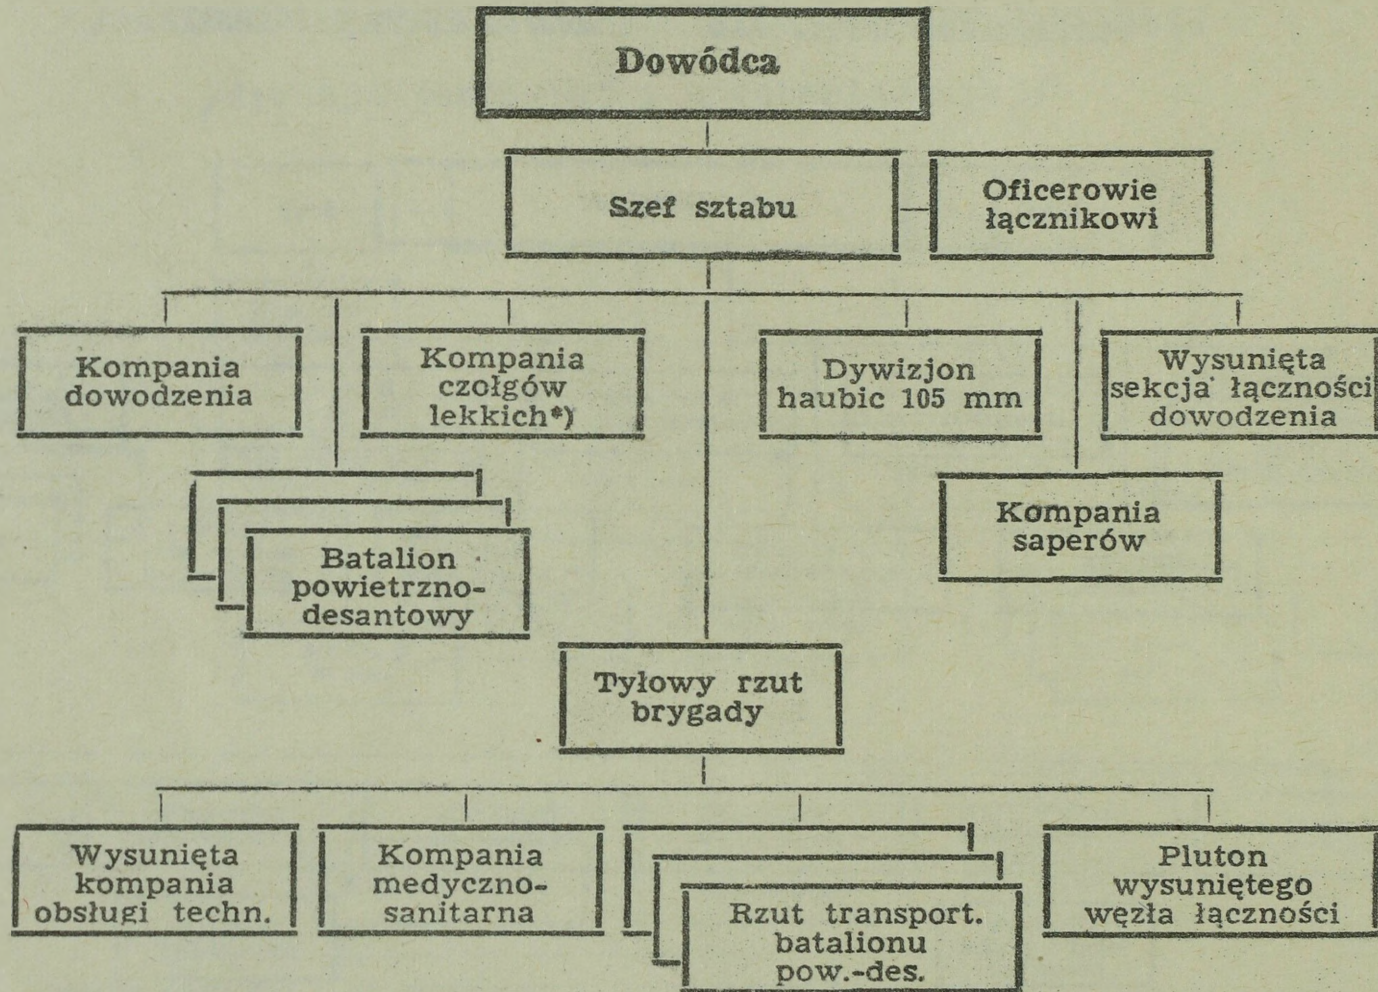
Dowódca

Szef sztabu

Oficerowie łącznikowi

Kompania dowodzenia

Kompania czołgów lekkich*)

Dywizjon haubic 105 mm

Wysunięta sekcja łączności dowodzenia

Batalion powietrzno-desantowy

Kompania saperów

Tyłowy rzut brygady

Wysunięta kompania obsługi techn.

Kompania medyczno-sanitarna

Rzut transport. batalionu pow.-des.

Pluton wysuniętego węzła łączności